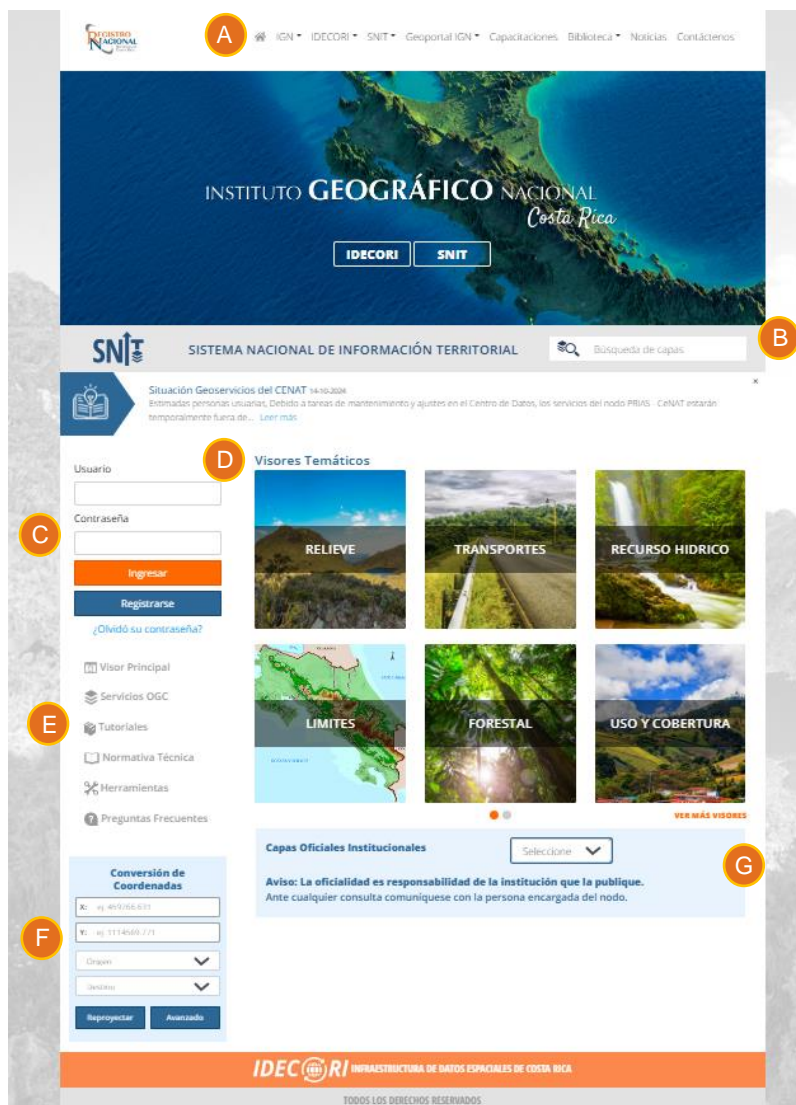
REGISTRO NACIONAL

A

IGN ▾ IDECORI ▾ SNIT ▾ Geoportal IGN ▾ Capacitaciones Biblioteca ▾ Noticias Contáctenos

INSTITUTO GEOGRÁFICO NACIONAL
Costa Rica

IDECORI SNIT

SNIT SISTEMA NACIONAL DE INFORMACIÓN TERRITORIAL

Búsqueda de capas

B

Situación Geoservicios del CENAT 14-10-2024
Estimadas personas usuarias, Debido a tareas de mantenimiento y ajustes en el Centro de Datos, los servicios del nodo PRIAS - CeNAT estarán temporalmente fuera de... Leer más

×

Usuario

Contraseña

C

Ingresar

Registrarse

¿Olvidó su contraseña?

D

Visores Temáticos

RELIEVE

TRANSPORTES

RECURSO HIDRICO

LIMITES

FORESTAL

USO Y COBERTURA

VER MÁS VISORES

E

Visor Principal
Servicios OGC
Tutoriales
Normativa Técnica
Herramientas
Preguntas Frecuentes

Capas Oficiales Institucionales

Seleccione

G

Aviso: La oficialidad es responsabilidad de la institución que la publique.
Ante cualquier consulta comuniquese con la persona encargada del nodo.

Conversión de Coordenadas

X: ej. 497666.631
Y: ej. 1114569.771

F

Origen
Destino

Reproyectar Avanzado

IDECORI INFRAESTRUCTURA DE DATOS ESPACIALES DE COSTA RICA

TODOS LOS DERECHOS RESERVADOS